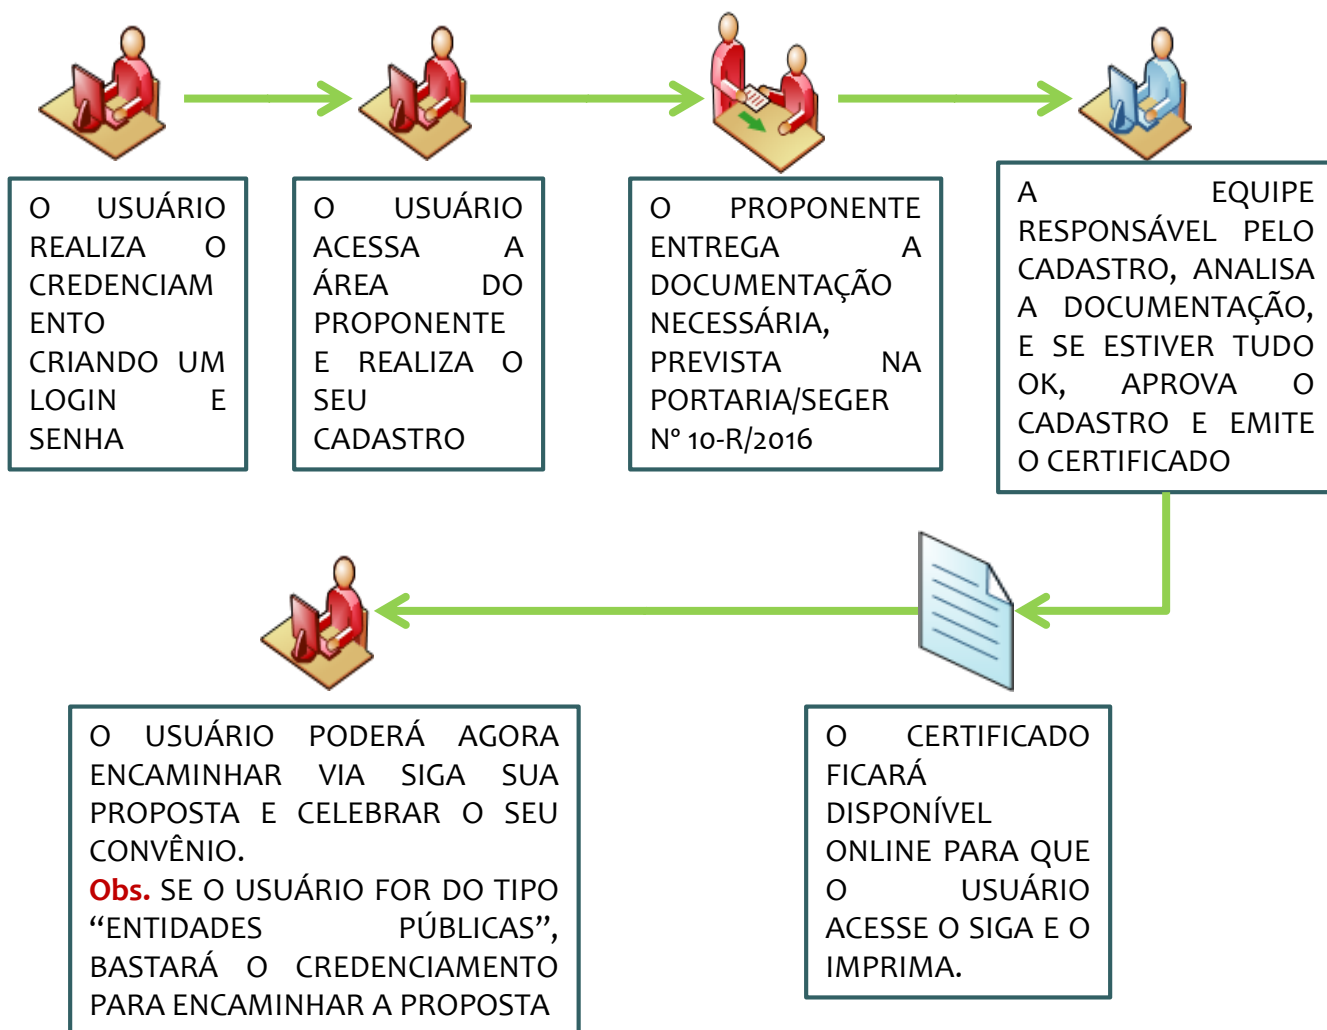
O USUÁRIO REALIZA O CREDENCIAMENTO CRIANDO UM LOGIN E SENHA

O USUÁRIO ACESSA A ÁREA DO PROPONENTE E REALIZA O SEU CADASTRO

O PROPONENTE ENTREGA A DOCUMENTAÇÃO NECESSÁRIA, PREVISTA NA PORTARIA/SEGER Nº 10-R/2016

A EQUIPE RESPONSÁVEL PELO CADASTRO, ANALISA A DOCUMENTAÇÃO, E SE ESTIVER TUDO OK, APROVA O CADASTRO E EMITE O CERTIFICADO

O USUÁRIO PODERÁ AGORA ENCAMINHAR VIA SIGA SUA PROPOSTA E CELEBRAR O SEU CONVÊNIO.
Obs. SE O USUÁRIO FOR DO TIPO “ENTIDADES PÚBLICAS”, BASTARÁ O CREDENCIAMENTO PARA ENCAMINHAR A PROPOSTA

O CERTIFICADO FICARÁ DISPONÍVEL ONLINE PARA QUE O USUÁRIO ACESSE O SIGA E O IMPRIMA.